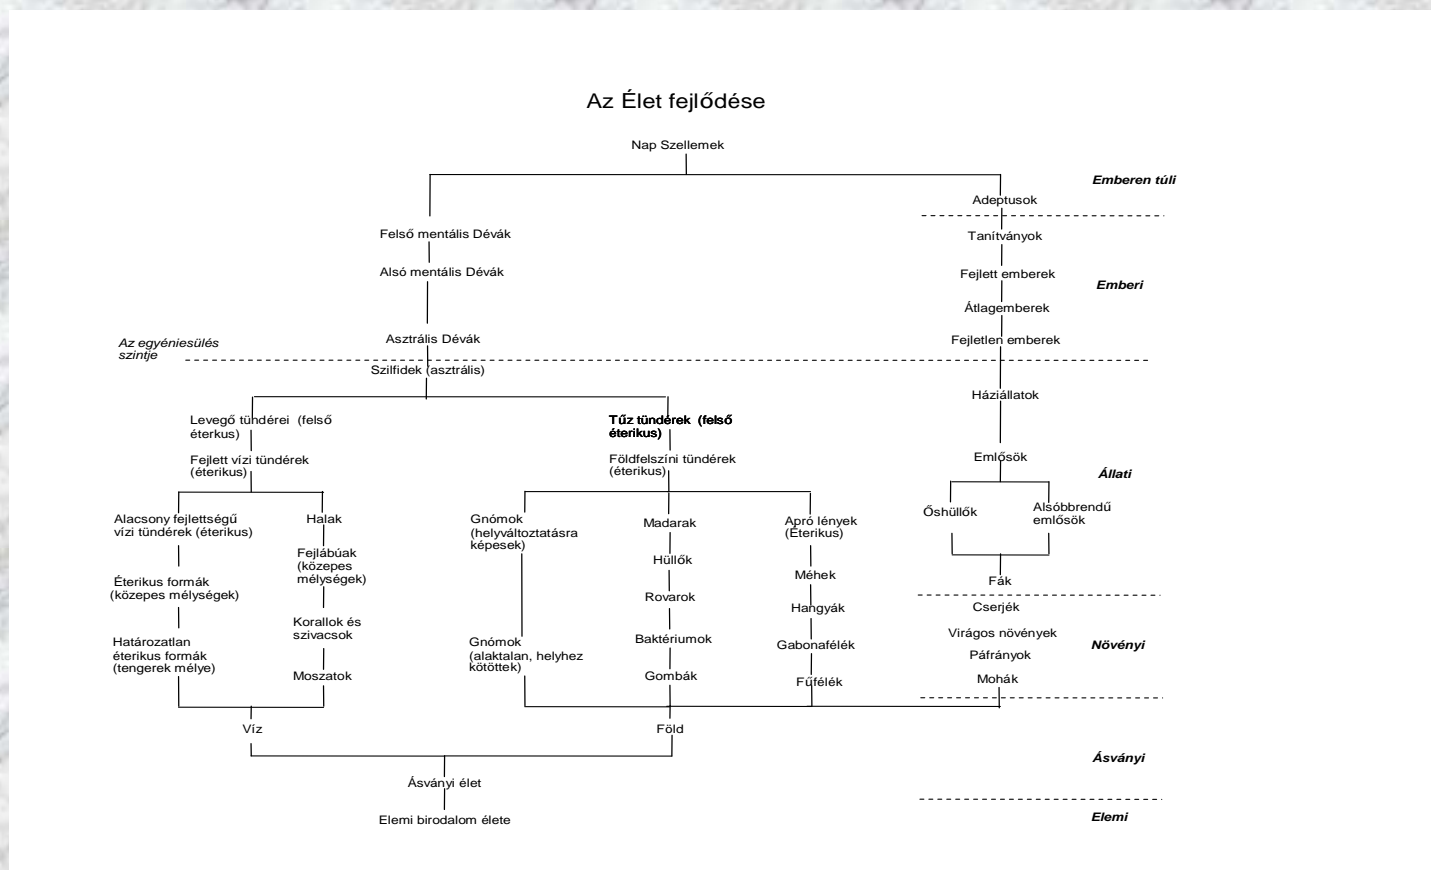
Az Élet fejlődése

Nap Szellemek

Emberen túli

Adeptusok

Felső mentális Dévák

Tanítványok

Alsó mentális Dévák

Fejlett emberek

Emberi

Átlagemberek

Asztrális Dévák

Fejletlen emberek

Az egyéniesülés szintje

Szilfidek (asztrális)

Háziállatok

Levegő tündérei (felső éterikus)

Tűz tündérek (felső éterikus)

Fejlett vízi tündérek (éterikus)

Földfelszíni tündérek (éterikus)

Emlősök

Állati

Alacsony fejlettségű vízi tündérek (éterikus)

Halak

Gnómok (helyváltoztatásra képesek)

Madarak

Apró lények (Éterikus)

Őshüllők

Alsóbbrendű emlősök

Fejlábúak (közepes mélységek)

Hüllők

Éterikus formák (közepes mélységek)

Méhek

Rovarok

Fák

Korallok és szivacsok

Hangyák

Cserjék

Határozatlan éterikus formák (tengerek mélye)

Gnómok (alaktalan, helyhez kötöttek)

Baktériumok

Virágos növények

Gabonafélék

Növényi

Páfrányok

Moszatok

Gombák

Fűfélék

Mohák

Víz

Föld

Ásványi

Ásványi élet

Elemi birodalom élete

Elemi